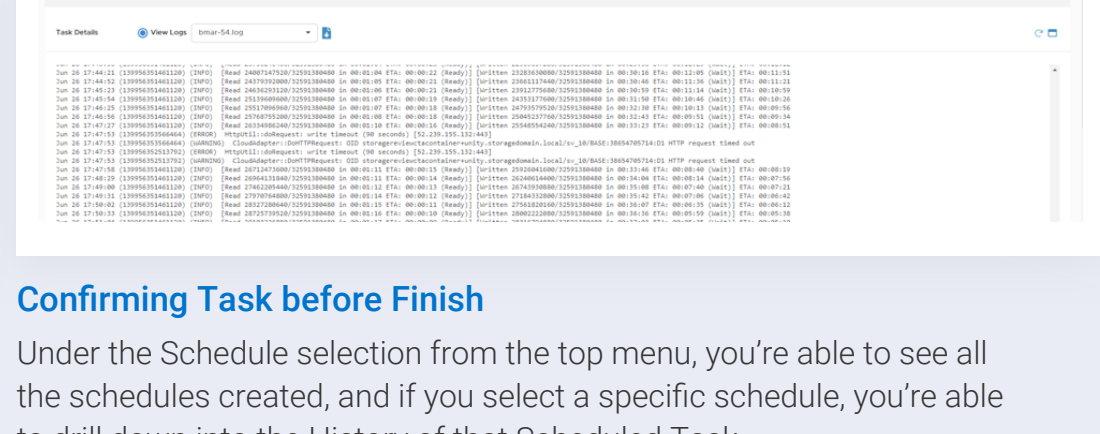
Task Details

View Logs bmar-54.log

Jun 26 17:44:21 (139956351461120) (INFO) [Read 24007147520/32591380480 in 00:01:04 ETA: 00:00:22 (Ready)] [Written 23283630080/32591380480 in 00:30:16 ETA: 00:12:05 (Wait)] ETA: 00:11:51
Jun 26 17:44:52 (139956351461120) (INFO) [Read 24379392000/32591380480 in 00:01:05 ETA: 00:00:21 (Ready)] [Written 23661117440/32591380480 in 00:30:46 ETA: 00:11:56 (Wait)] ETA: 00:11:21
Jun 26 17:45:23 (139956351461120) (INFO) [Read 24636293120/32591380480 in 00:01:05 ETA: 00:00:21 (Ready)] [Written 23912775680/32591380480 in 00:30:59 ETA: 00:11:14 (Wait)] ETA: 00:10:59
Jun 26 17:45:54 (139956351461120) (INFO) [Read 25139609600/32591380480 in 00:01:07 ETA: 00:00:19 (Ready)] [Written 24353177600/32591380480 in 00:31:50 ETA: 00:10:46 (Wait)] ETA: 00:10:26
Jun 26 17:46:25 (139956351461120) (INFO) [Read 25517096960/32591380480 in 00:01:07 ETA: 00:00:18 (Ready)] [Written 24793579520/32591380480 in 00:32:30 ETA: 00:10:13 (Wait)] ETA: 00:09:56
Jun 26 17:46:56 (139956351461120) (INFO) [Read 25768755200/32591380480 in 00:01:08 ETA: 00:00:18 (Ready)] [Written 25045237760/32591380480 in 00:32:43 ETA: 00:09:51 (Wait)] ETA: 00:09:34
Jun 26 17:47:27 (139956351461120) (INFO) [Read 26334986240/32591380480 in 00:01:10 ETA: 00:00:16 (Ready)] [Written 25548554240/32591380480 in 00:33:23 ETA: 00:09:12 (Wait)] ETA: 00:08:51
Jun 26 17:47:53 (139956353566464) (ERROR) HttpUtil::doRequest: write timeout (90 seconds) [52.239.155.132:443]
Jun 26 17:47:53 (139956353566464) (WARNING) CloudAdapter::DoHTTPRequest: OID storagereviewcitacontainer+unity.storagedomain.local/sv_10/BASE:38654705714:D1 HTTP request timed out
Jun 26 17:47:53 (139956352513792) (ERROR) HttpUtil::doRequest: write timeout (90 seconds) [52.239.155.132:443]
Jun 26 17:47:53 (139956352513792) (WARNING) CloudAdapter::DoHTTPRequest: OID storagereviewcitacontainer+unity.storagedomain.local/sv_10/BASE:38654705714:D1 HTTP request timed out
Jun 26 17:47:58 (139956351461120) (INFO) [Read 26712473600/32591380480 in 00:01:11 ETA: 00:00:15 (Ready)] [Written 25926041600/32591380480 in 00:33:46 ETA: 00:08:40 (Wait)] ETA: 00:08:19
Jun 26 17:48:29 (139956351461120) (INFO) [Read 26964131840/32591380480 in 00:01:11 ETA: 00:00:14 (Ready)] [Written 26240614400/32591380480 in 00:34:04 ETA: 00:08:14 (Wait)] ETA: 00:07:56
Jun 26 17:49:00 (139956351461120) (INFO) [Read 27462205440/32591380480 in 00:01:12 ETA: 00:00:13 (Ready)] [Written 26743930880/32591380480 in 00:35:08 ETA: 00:07:40 (Wait)] ETA: 00:07:21
Jun 26 17:49:31 (139956351461120) (INFO) [Read 27970764800/32591380480 in 00:01:14 ETA: 00:00:12 (Ready)] [Written 27184332800/32591380480 in 00:35:42 ETA: 00:07:06 (Wait)] ETA: 00:06:42
Jun 26 17:50:02 (139956351461120) (INFO) [Read 28327280640/32591380480 in 00:01:15 ETA: 00:00:11 (Ready)] [Written 27561820160/32591380480 in 00:36:07 ETA: 00:06:35 (Wait)] ETA: 00:06:12
Jun 26 17:50:33 (139956351461120) (INFO) [Read 28725739520/32591380480 in 00:01:16 ETA: 00:00:10 (Ready)] [Written 28002222080/32591380480 in 00:36:36 ETA: 00:05:59 (Wait)] ETA: 00:05:38

Confirming Task before Finish

Under the Schedule selection from the top menu, you're able to see all the schedules created, and if you select a specific schedule, you're able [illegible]